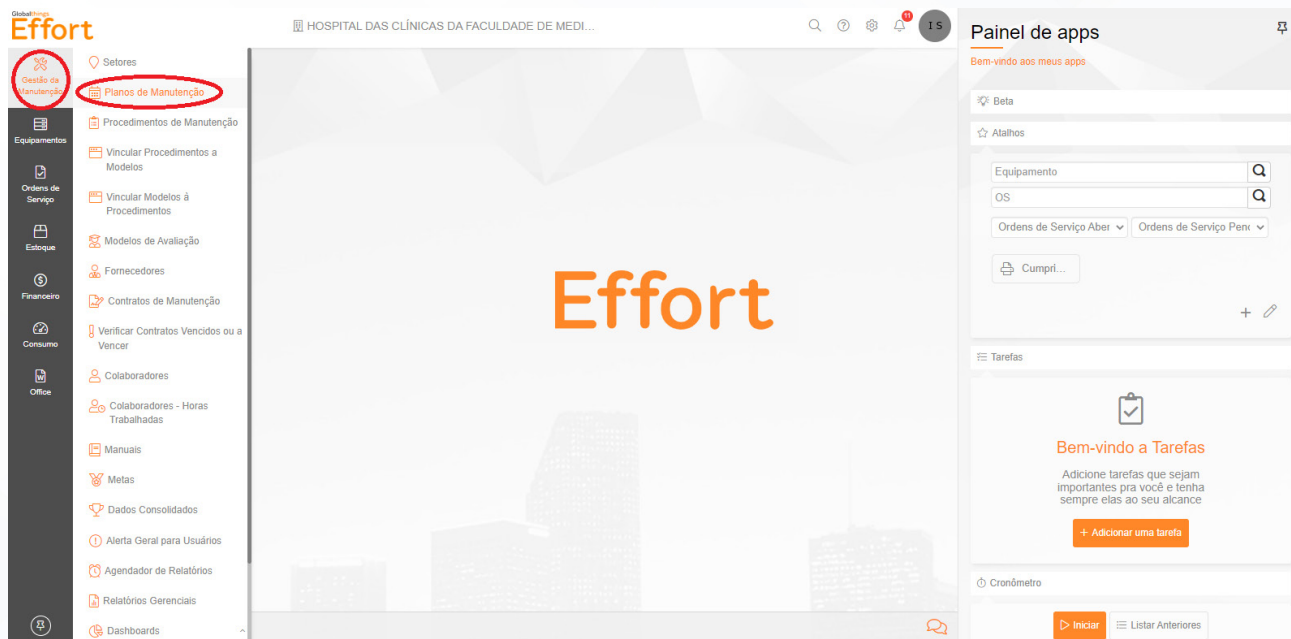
GlobalThings
Effort

Gestão da Manutenção
Equipamentos
Ordens de Serviço
Estoque
Financeiro
Consumo
Office

Setores
Planos de Manutenção
Procedimentos de Manutenção
Vincular Procedimentos a Modelos
Vincular Modelos à Procedimentos
Modelos de Avaliação
Fornecedores
Contratos de Manutenção
Verificar Contratos Vencidos ou a Vencer
Colaboradores
Colaboradores - Horas Trabalhadas
Manuais
Metas
Dados Consolidados
Alerta Geral para Usuários
Agendador de Relatórios
Relatórios Gerenciais
Dashboards

HOSPITAL DAS CLÍNICAS DA FACULDADE DE MEDI...

11
I S

Effort

Painel de apps
Bem-vindo aos meus apps
Beta
Atalhos
Equipamento
OS
Ordens de Serviço Aber
Ordens de Serviço Penc
Cumpri...
Tarefas
Bem-vindo a Tarefas
Adicione tarefas que sejam importantes pra você e tenha sempre elas ao seu alcance
+ Adicionar uma tarefa
Cronômetro
Iniciar
Listar Anteriores